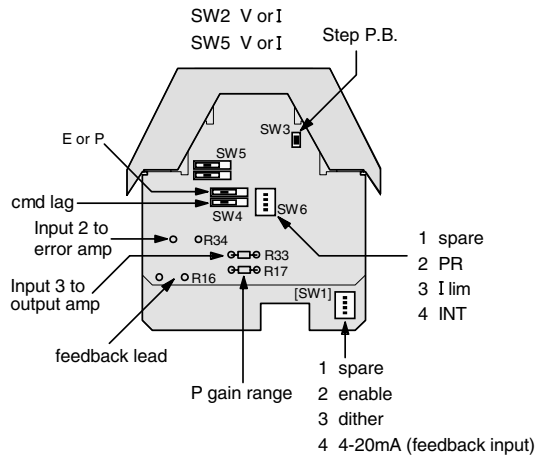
SW2 V or I
SW5 V or I

Step P.B.

SW3

E or P

SW5

cmd lag

SW4

SW6

Input 2 to error amp

R34

R33

Input 3 to output amp

R16

R17

[SW1]

feedback lead

P gain range

1 spare
2 PR
3 I lim
4 INT

1 spare
2 enable
3 dither
4 4-20mA (feedback input)